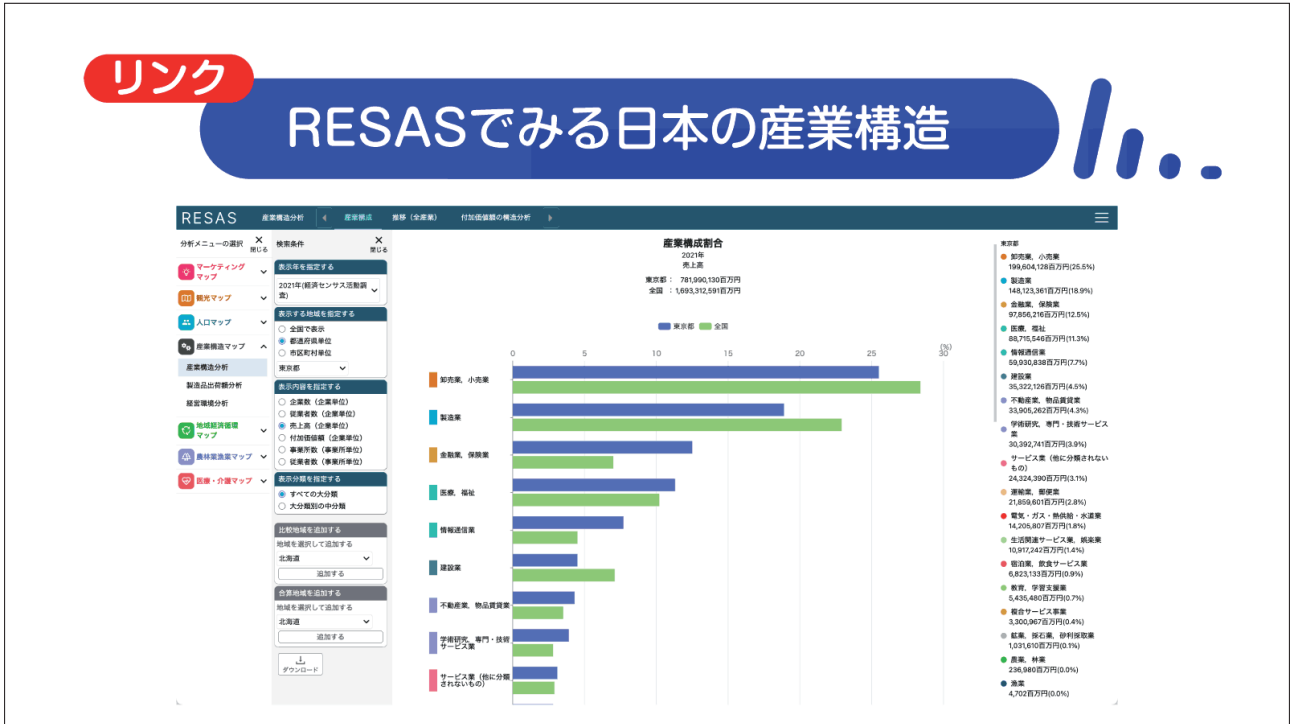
リンク

RESASでみる日本の産業構造

RESAS 産業構造分析 産業構成 推移（全産業） 付加価値額の構造分析

分析メニューの選択 閉じる

マーケティングマップ
観光マップ
人口マップ
産業構造マップ
産業構造分析
製造品出荷額分析
経営環境分析
地域経済循環マップ
農林水産業マップ
医療・介護マップ

検索条件 閉じる

表示年を指定する
2021年(経済センサス活動調査)

表示する地域を指定する
全国で表示
都道府県単位
市区町村単位
東京都

表示内容を指定する
企業数（企業単位）
従業者数（企業単位）
売上高（企業単位）
付加価値額（企業単位）
事業所数（事業所単位）
従業者数（事業所単位）

表示分類を指定する
すべての大分類
大分類別の中分類

比較地域を追加する
地域を選択して追加する
北海道
追加する

合算地域を追加する
地域を選択して追加する
北海道
追加する

ダウンロード

産業構成割合
2021年
売上高
東京都 : 781,990,130百万円
全国 : 1,693,312,591百万円

東京都 全国

0 5 10 15 20 25 (%)

卸売業、小売業
製造業
金融業、保険業
医療、福祉
情報通信業
建設業
不動産業、物品賃貸業
学術研究、専門・技術サービス業
サービス業（他に分類されないもの）

東京都
卸売業、小売業
199,604,128百万円(25.5%)
製造業
148,123,361百万円(18.9%)
金融業、保険業
97,856,216百万円(12.5%)
医療、福祉
88,715,546百万円(11.3%)
情報通信業
59,930,838百万円(7.7%)
建設業
35,322,126百万円(4.5%)
不動産業、物品賃貸業
33,905,262百万円(4.3%)
学術研究、専門・技術サービス業
30,392,741百万円(3.9%)
サービス業（他に分類されないもの）
24,324,390百万円(3.1%)
運輸業、郵便業
21,859,601百万円(2.8%)
電気・ガス・熱供給・水道業
14,205,807百万円(1.8%)
生活関連サービス業、娯楽業
10,917,242百万円(1.4%)
宿泊業、飲食サービス業
6,823,133百万円(0.9%)
教育、学習支援業
5,435,480百万円(0.7%)
複合サービス事業
3,300,967百万円(0.4%)
鉱業、採石業、砂利採取業
1,031,610百万円(0.1%)
農業、林業
236,980百万円(0.0%)
漁業
4,702百万円(0.0%)